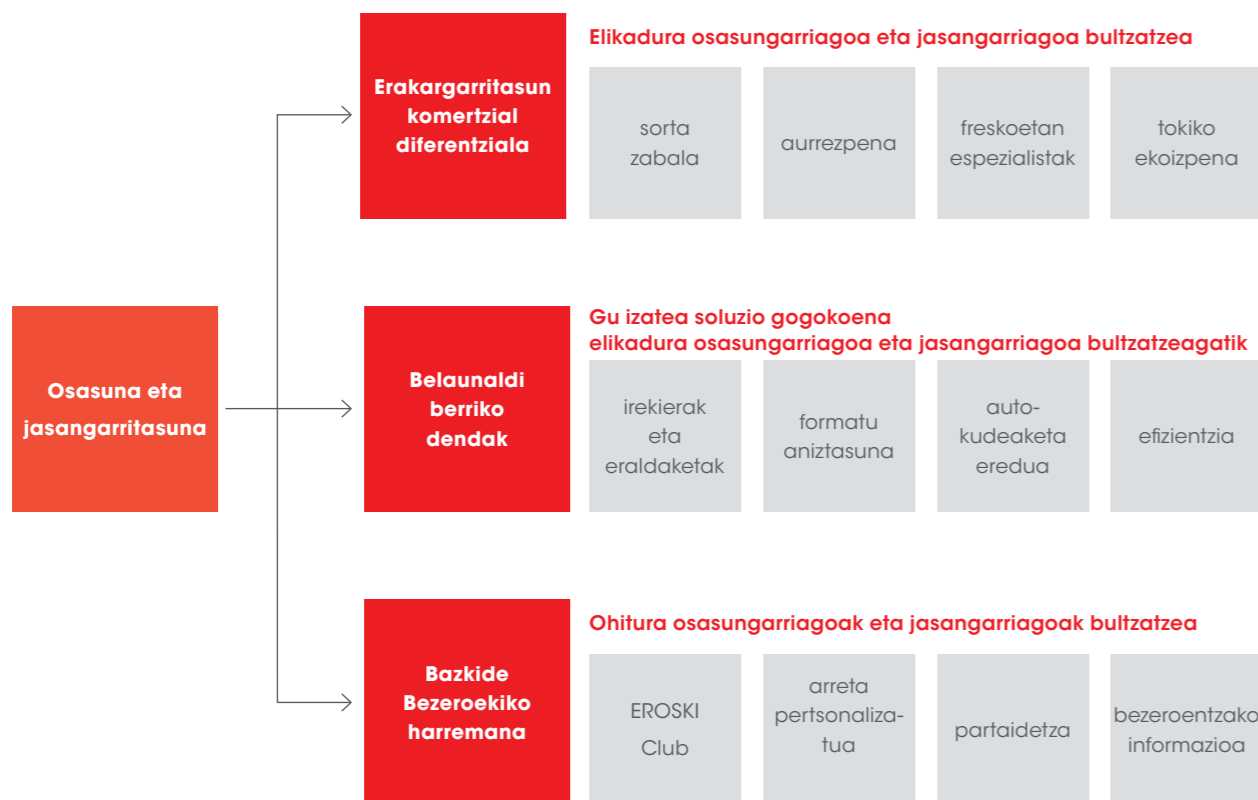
Osasuna eta jasangarritasuna

Erakargarritasun komertzial diferentziala

Elikadura osasungarriagoa eta jasangarriagoa bultzatzea

sorta zabala

aurrezpena

freskoetan espezialistak

tokiko ekoizpena

Belaunaldi berriko dendak

Gu izatea soluzio gogokoena elikadura osasungarriagoa eta jasangarriagoa bultzatzeagatik

irekierak eta eraldaketak

formatu aniztasuna

auto-kudeaketa eredua

efizientzia

Bazkide Bezeroekiko harremana

Ohitura osasungarriagoak eta jasangarriagoak bultzatzea

EROSKI Club

arreta pertsonalizatua

partaidetza

bezeroentzako informazioa